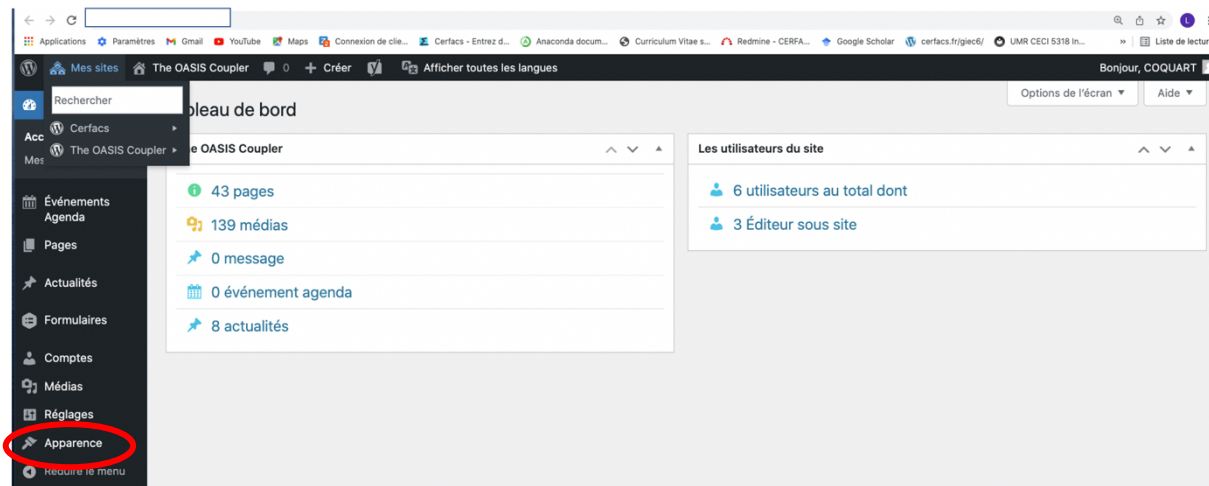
Applications Paramètres Gmail YouTube Maps Connexion de clie... Cerfacs - Entrez d... Anaconda docum... Curriculum Vitae s... Redmine - CERFA... Google Scholar cerfacs.fr/giec6/ UMR CECI 5318 In... » Liste de lectur

Mes sites The OASIS Coupler 0 Créer Afficher toutes les langues Bonjour, COQUART

Rechercher
Cerfacs
The OASIS Coupler

Acc
Mes

Événements Agenda
Pages
Actualités
Formulaires
Comptes
Médias
Réglages
Apparence
Réduire le menu

bleau de bord

Options de l'écran ▼ Aide ▼

e OASIS Coupler

43 pages
139 médias
0 message
0 événement agenda
8 actualités

Les utilisateurs du site

6 utilisateurs au total dont
3 Éditeur sous site